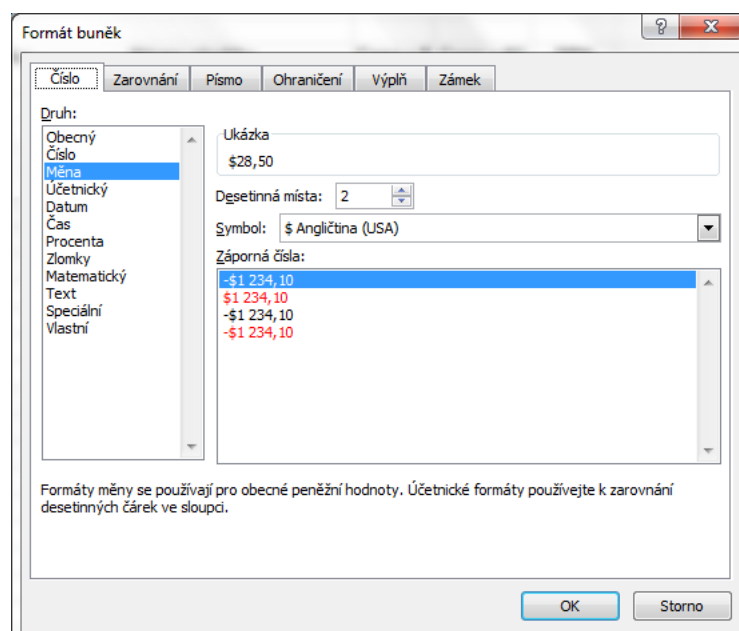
Formát buněk

?
X

Číslo
Zarovnání
Písmo
Ohraničení
Výplň
Zámek

Druh:
Obecný
Číslo
Měna
Účetnický
Datum
Čas
Procenta
Zlomky
Matematický
Text
Speciální
Vlastní

Ukázka
$28,50

Desetinná místa: 2

Symbol: $ Angličtina (USA)

Záporná čísla:
-$1 234,10
$1 234,10
-$1 234,10
-$1 234,10

Formáty měny se používají pro obecné peněžní hodnoty. Účetnické formáty používejte k zarovnání desetinných čárek ve sloupci.

OK
Storno